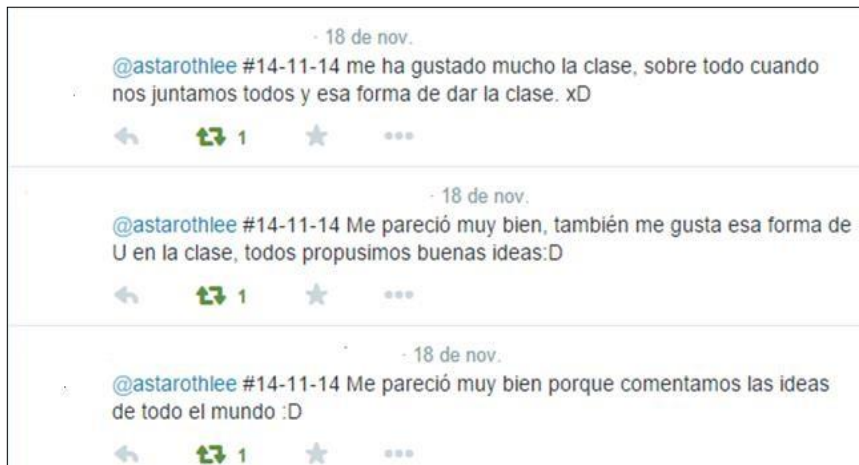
· 18 de nov.
@astarothlee #14-11-14 me ha gustado mucho la clase, sobre todo cuando nos juntamos todos y esa forma de dar la clase. xD

1

· 18 de nov.
@astarothlee #14-11-14 Me pareció muy bien, también me gusta esa forma de U en la clase, todos propusimos buenas ideas:D

1

· 18 de nov.
@astarothlee #14-11-14 Me pareció muy bien porque comentamos las ideas de todo el mundo :D

1